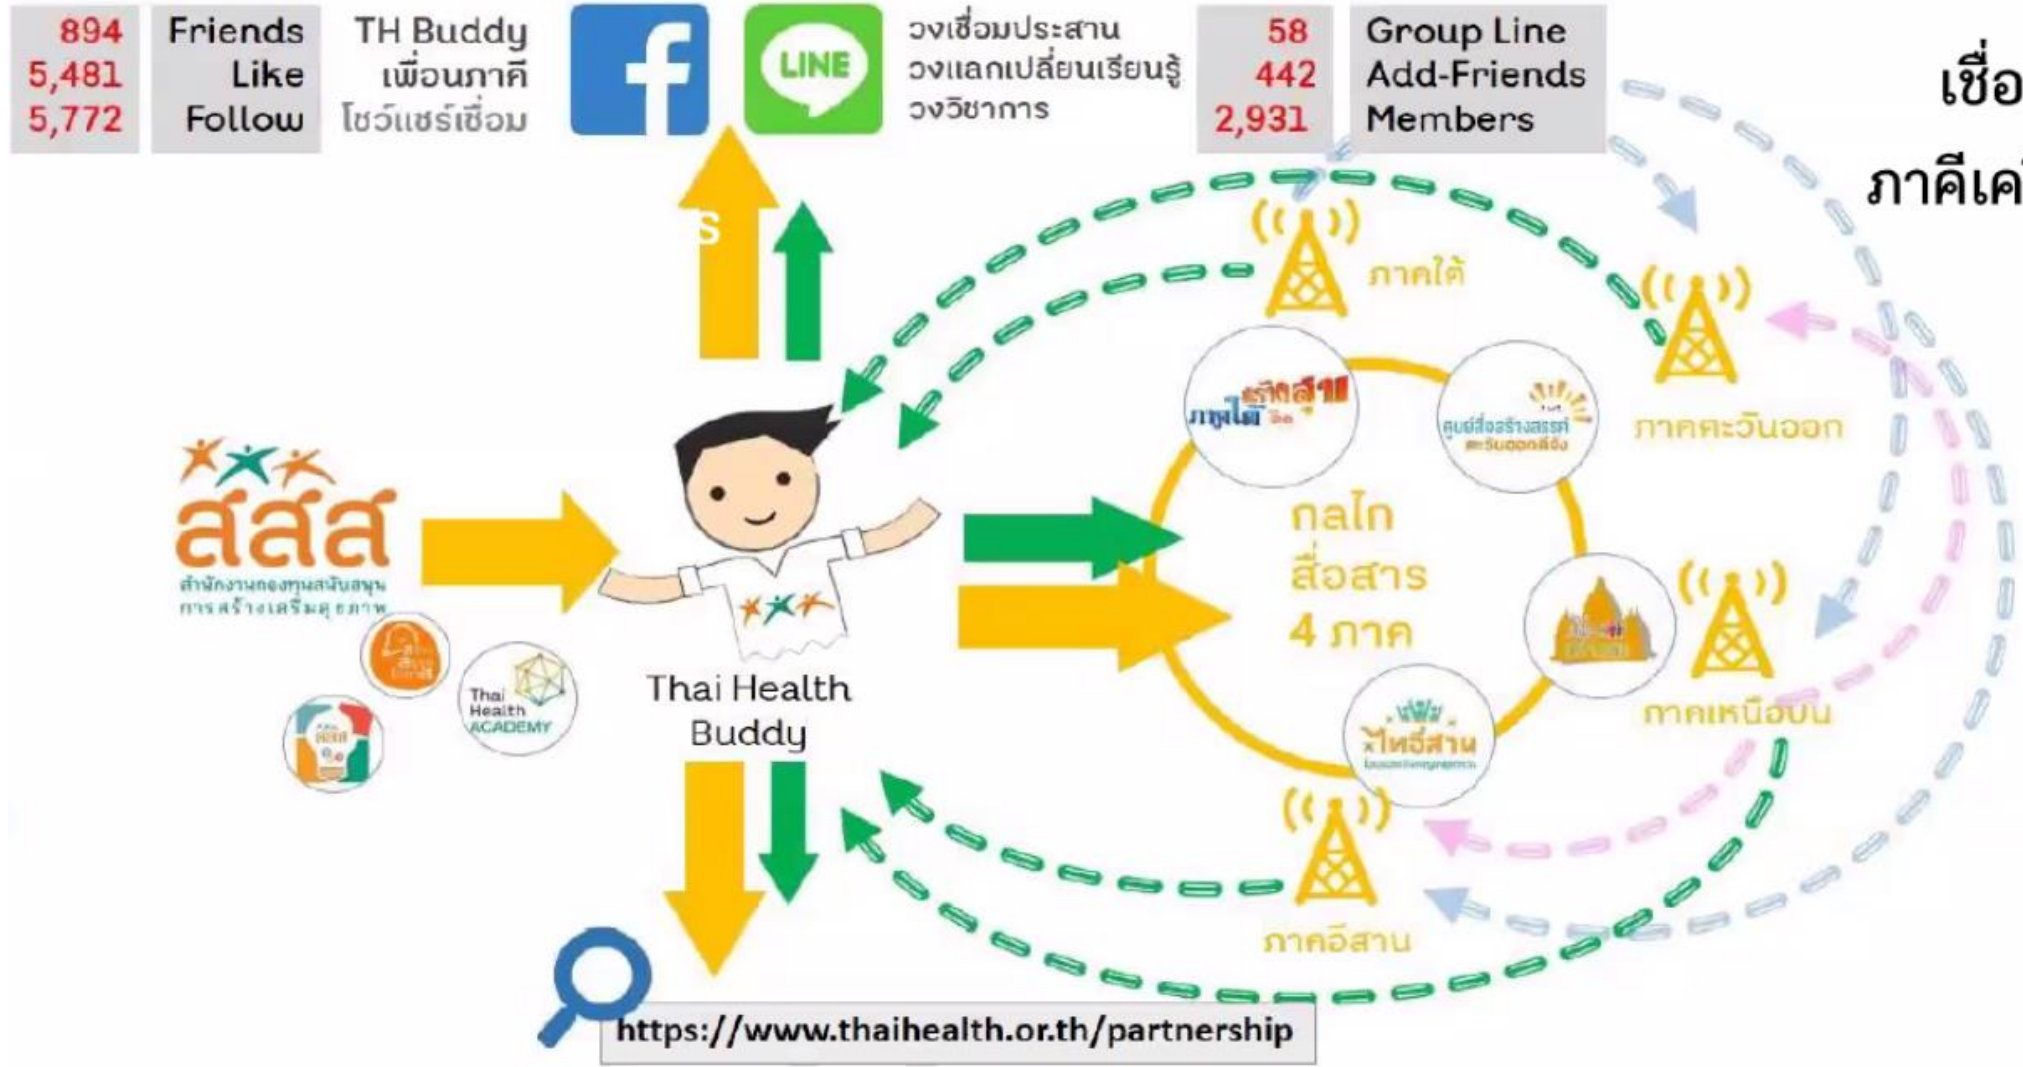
894 Friends
5,481 Like
5,772 Follow

TH Buddy
เพื่อนภาคี
โชว์แชร์เชื่อม

LINE

วงเชื่อมประสาน
วงแลกเปลี่ยนเรียนรู้
วงวิชาการ

58 Group Line
442 Add-Friends
2,931 Members

เชื่อ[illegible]
ภาคีเค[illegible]

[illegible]s

ภาคใต้
ภาคตะวันออก
ภาคเหนือบน
ภาคอีสาน

กลไก
สื่อสาร
4 ภาค

ภาคใต้ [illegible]
ศูนย์สื่อสร้างสรรค์ ตะวันออกสีชมพู
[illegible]
ไทอีสาน

สสส
สำนักงานกองทุนสนับสนุนการสร้างเสริมสุขภาพ

Thai Health ACADEMY

Thai Health Buddy

https://www.thaihealth.or.th/partnership